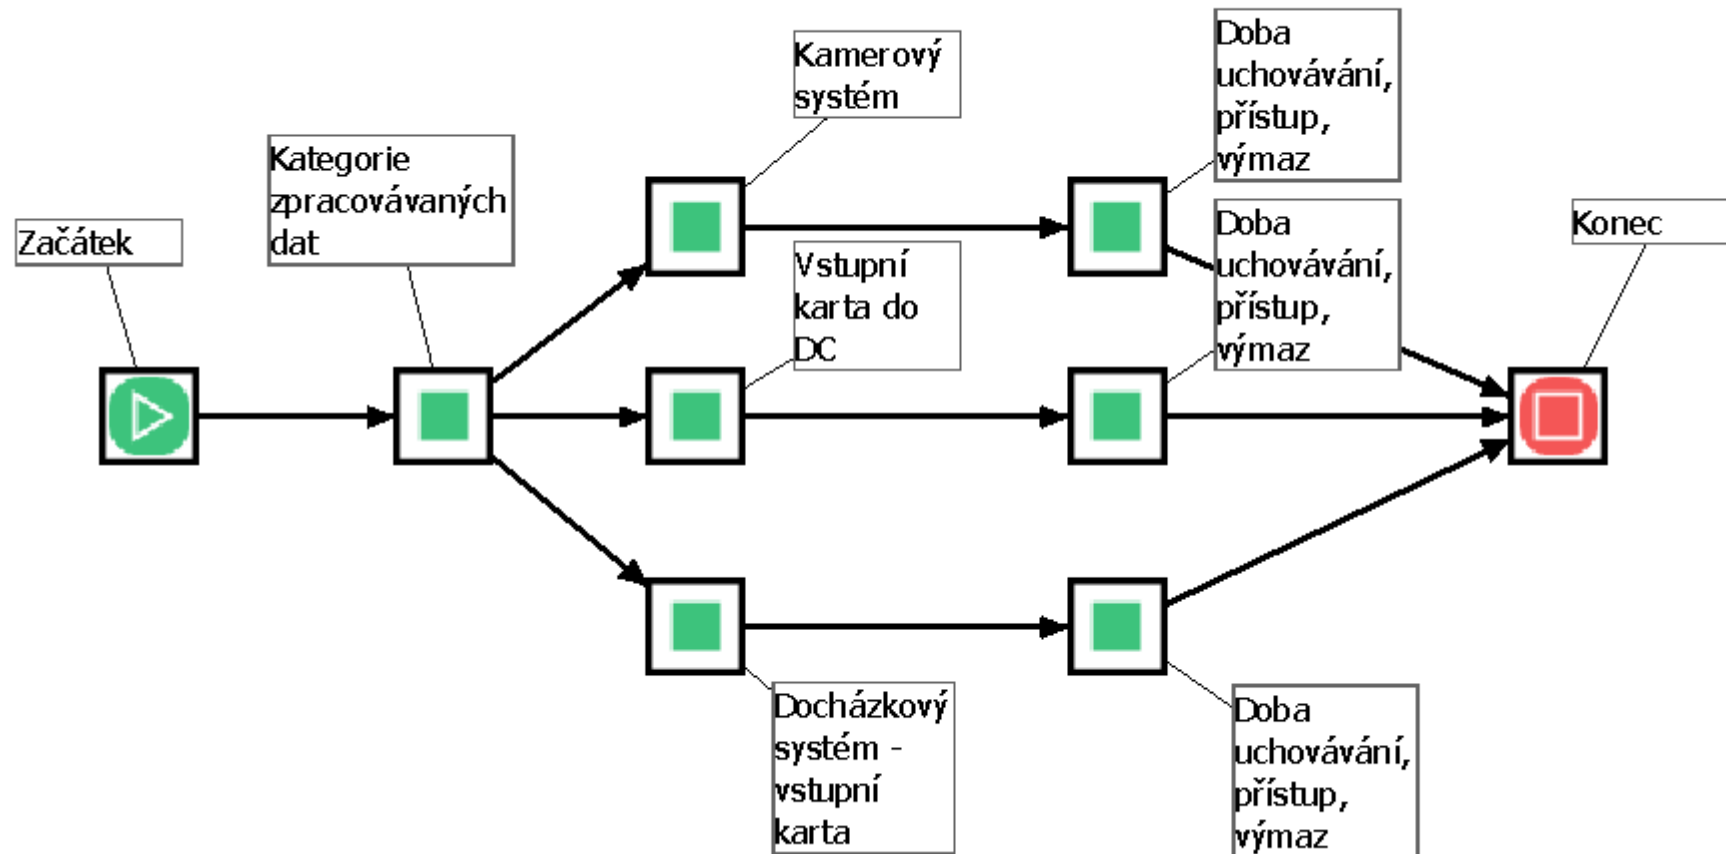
Začátek

Kategorie zpracovávaných dat

Kamerový systém

Vstupní karta do DC

Docházkový systém - vstupní karta

Doba uchovávání, přístup, výmaz

Doba uchovávání, přístup, výmaz

Doba uchovávání, přístup, výmaz

Konec